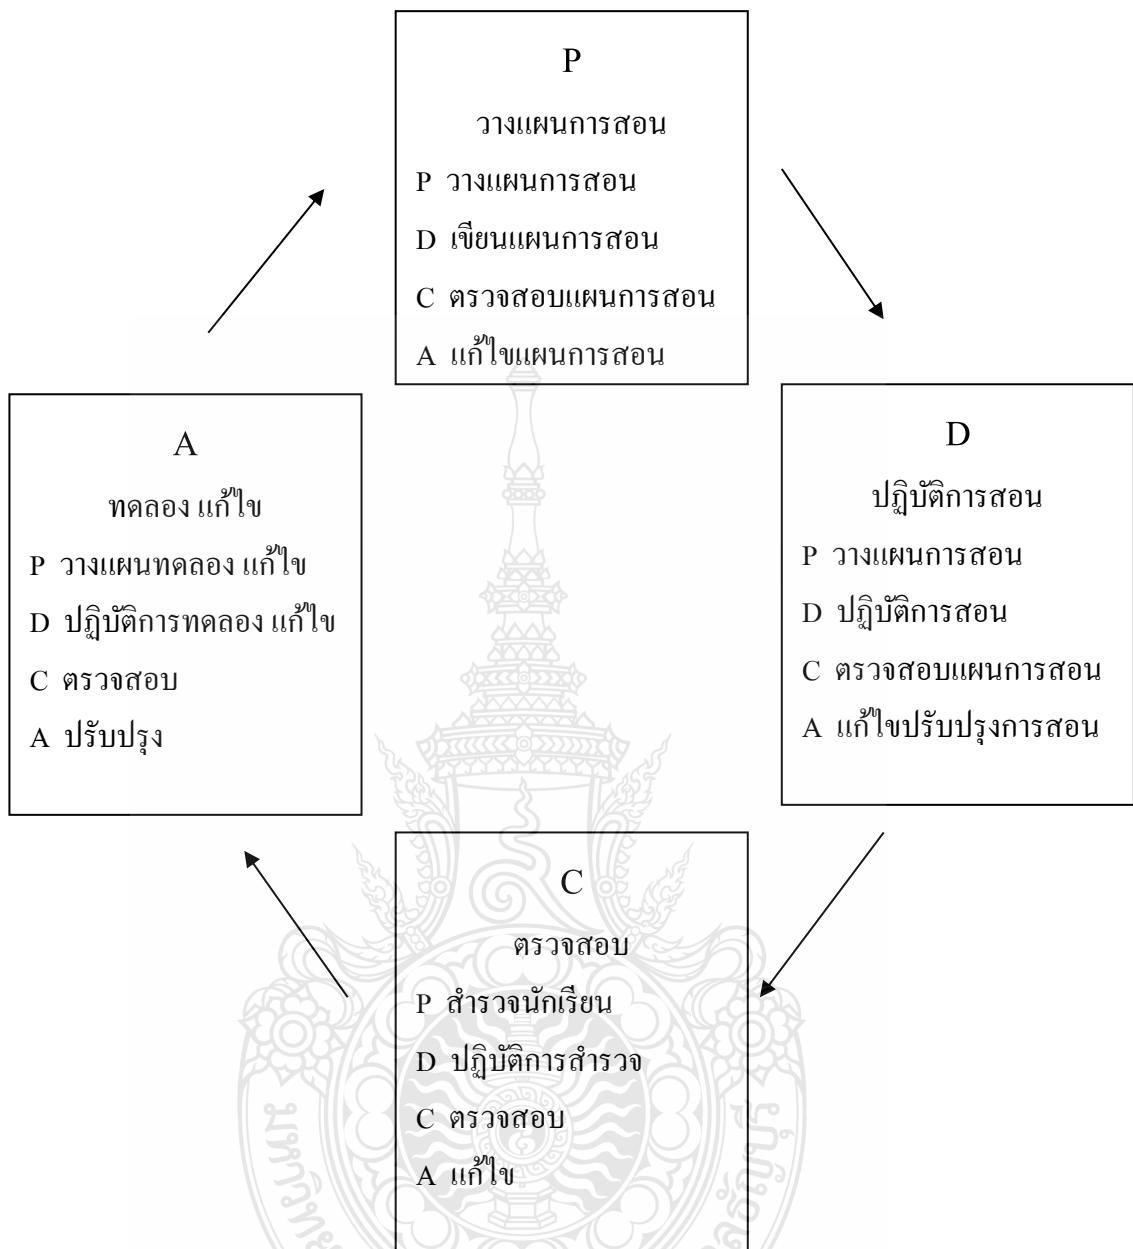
P
วางแผนการสอน
P วางแผนการสอน
D เขียนแผนการสอน
C ตรวจสอบแผนการสอน
A แก้ไขแผนการสอน

A
ทดลอง แก้ไข
P วางแผนทดลอง แก้ไข
D ปฏิบัติการทดลอง แก้ไข
C ตรวจสอบ
A ปรับปรุง

D
ปฏิบัติการสอน
P วางแผนการสอน
D ปฏิบัติการสอน
C ตรวจสอบแผนการสอน
A แก้ไขปรับปรุงการสอน

C
ตรวจสอบ
P สำรวจนักเรียน
D ปฏิบัติการสำรวจ
C ตรวจสอบ
A แก้ไข